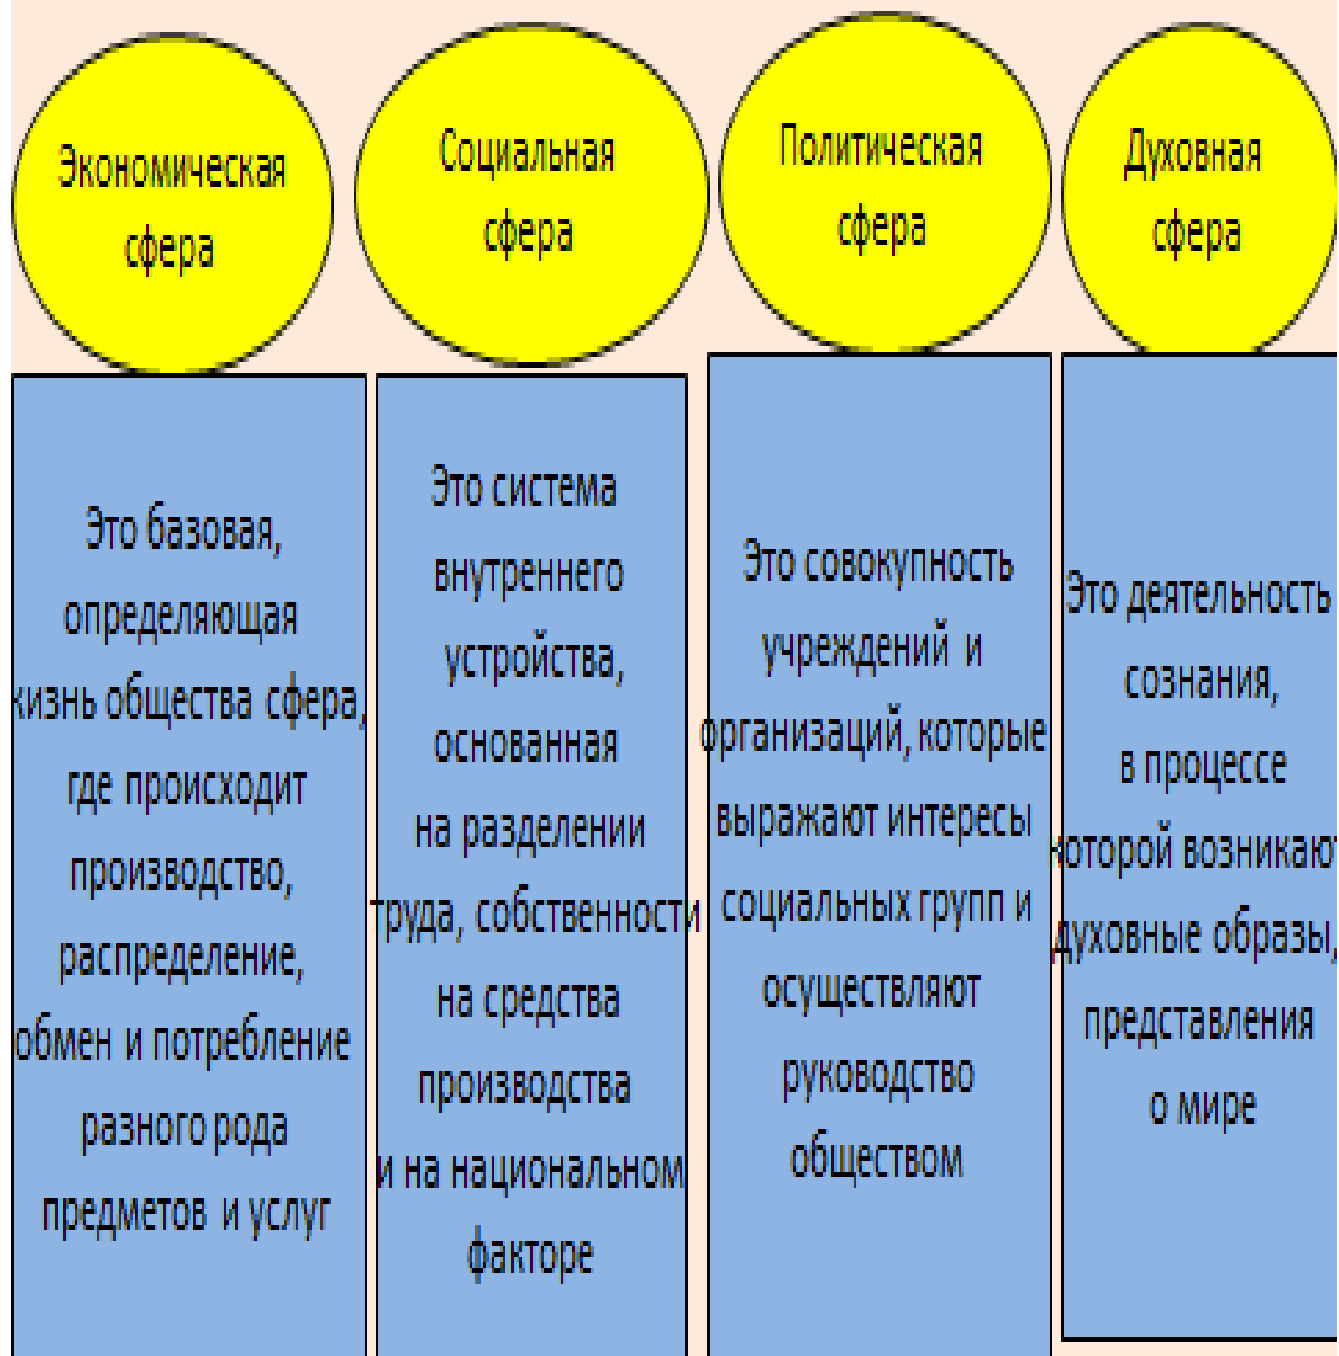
Экономическая сфера

Это базовая, определяющая жизнь общества сфера, где происходит производство, распределение, обмен и потребление разного рода предметов и услуг

Социальная сфера

Это система внутреннего устройства, основанная на разделении труда, собственности на средства производства и на национальном факторе

Политическая сфера

Это совокупность учреждений и организаций, которые выражают интересы социальных групп и осуществляют руководство обществом

Духовная сфера

Это деятельность сознания, в процессе которой возникают духовные образы, представления о мире